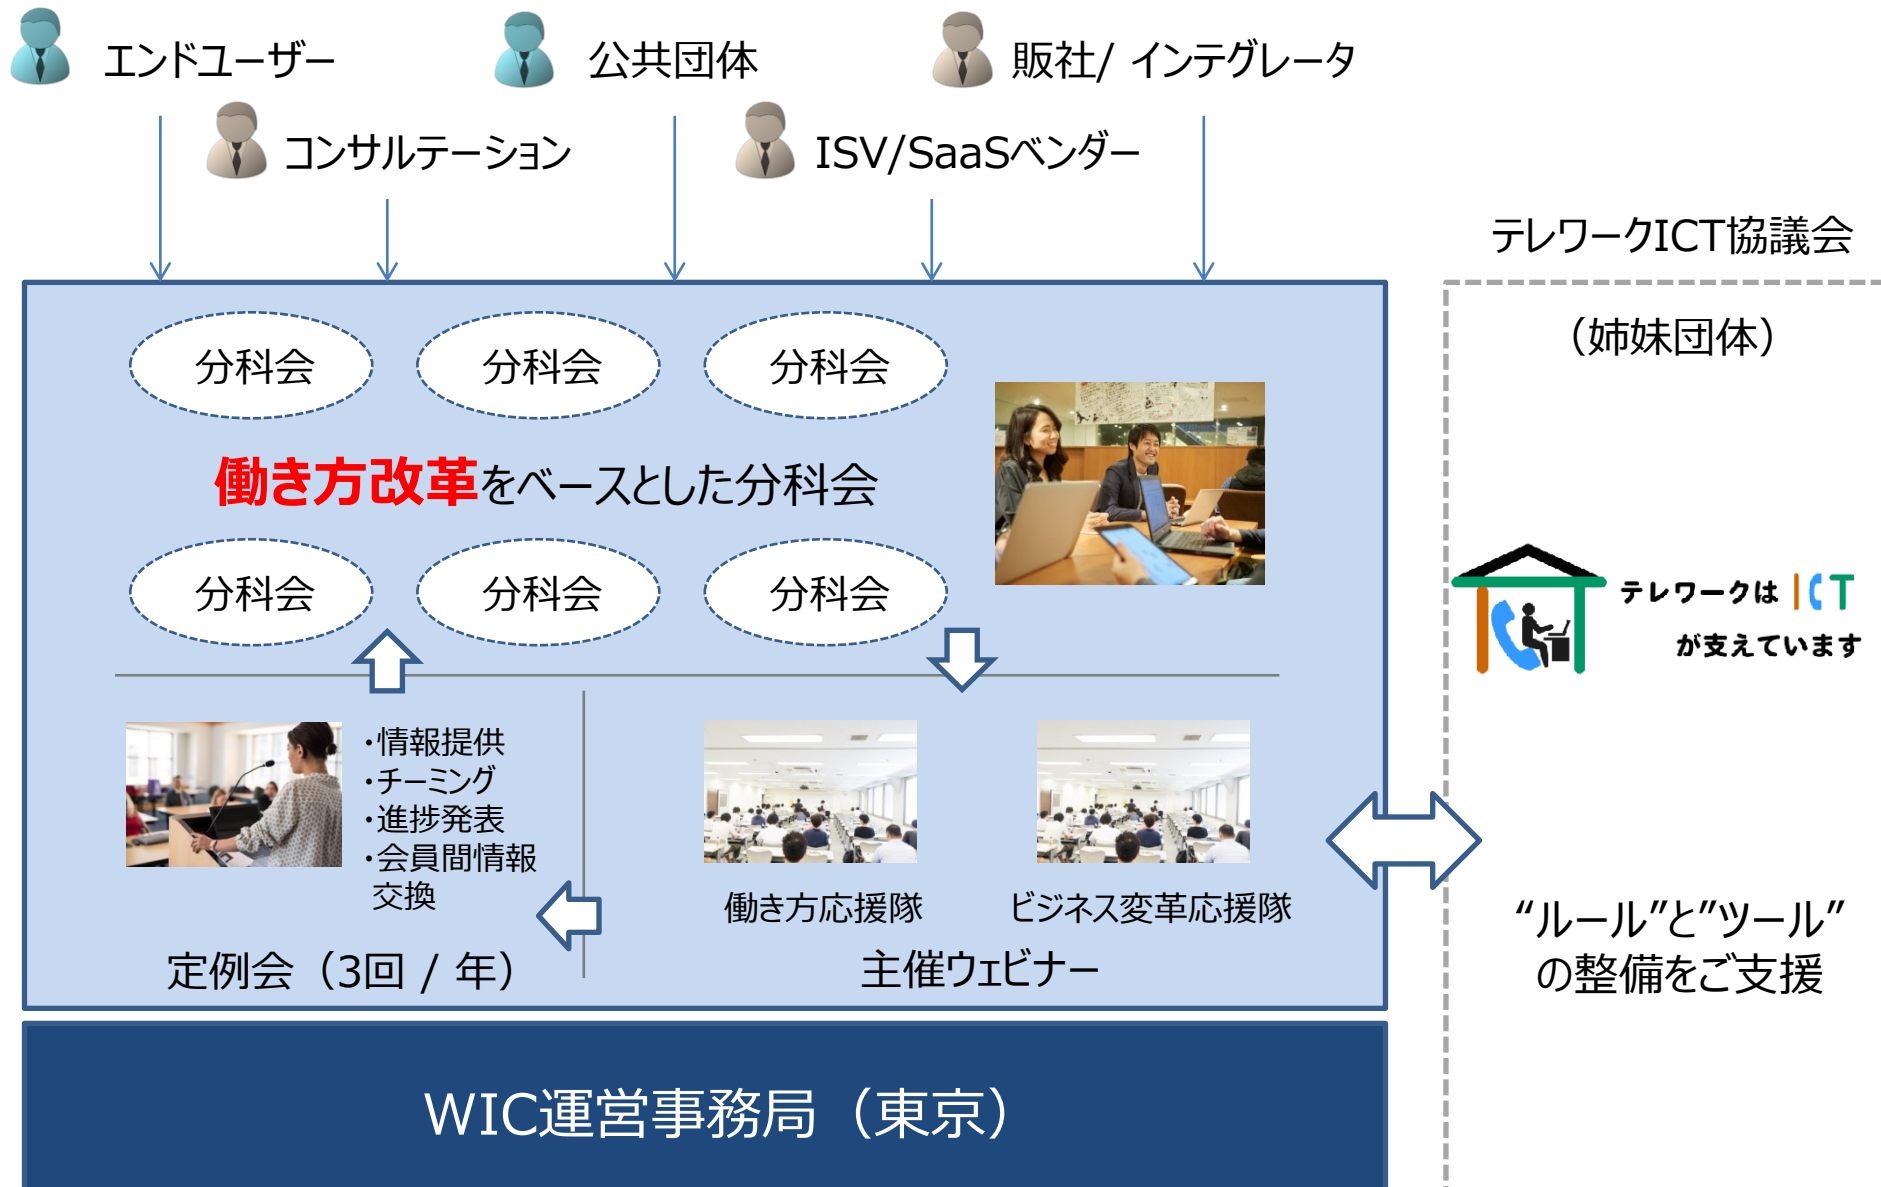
エンドユーザー　公共団体　販社/ インテグレータ

コンサルテーション　ISV/SaaSベンダー

テレワークICT協議会

（姉妹団体）

分科会　分科会　分科会

働き方改革をベースとした分科会

分科会　分科会　分科会

テレワークは ICT が支えています

・情報提供
・チーミング
・進捗発表
・会員間情報交換

定例会（3回 / 年）

働き方応援隊　ビジネス変革応援隊

主催ウェビナー

“ルール”と”ツール”の整備をご支援

WIC運営事務局（東京）